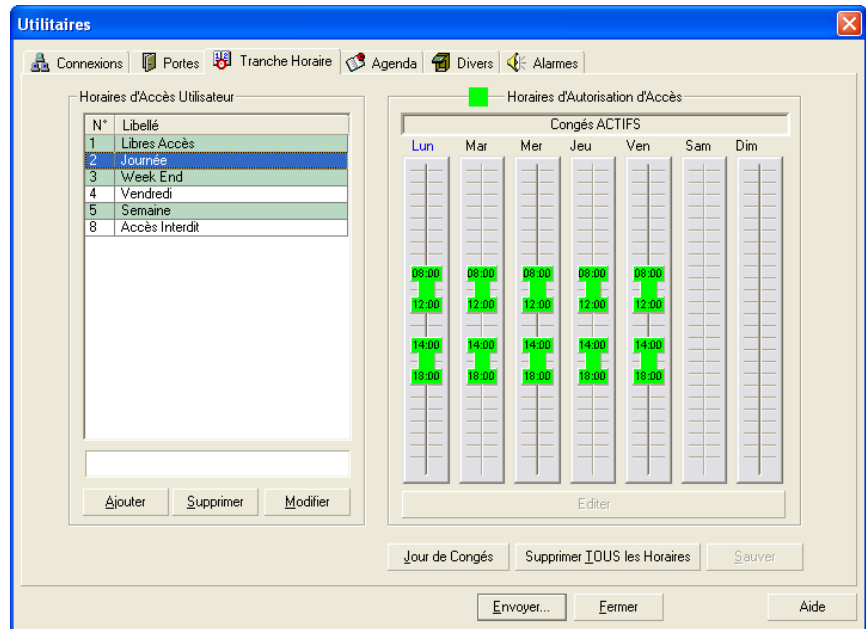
Utilitaires

Connexions | Portes | Tranche Horaire | Agenda | Divers | Alarmes

Horaires d'Accès Utilisateur

| N° | Libellé |
|---|---|
| 1 | Libres Accès |
| 2 | Journée |
| 3 | Week End |
| 4 | Vendredi |
| 5 | Semaine |
| 8 | Accès Interdit |

Ajouter | Supprimer | Modifier

Horaires d'Autorisation d'Accès

Congés ACTIFS

Lun | Mar | Mer | Jeu | Ven | Sam | Dim

08:00 08:00 08:00 08:00 08:00
12:00 12:00 12:00 12:00 12:00
14:00 14:00 14:00 14:00 14:00
18:00 18:00 18:00 18:00 18:00

Editer

Jour de Congés | Supprimer TOUS les Horaires | Sauver

Envoyer... | Fermer | Aide